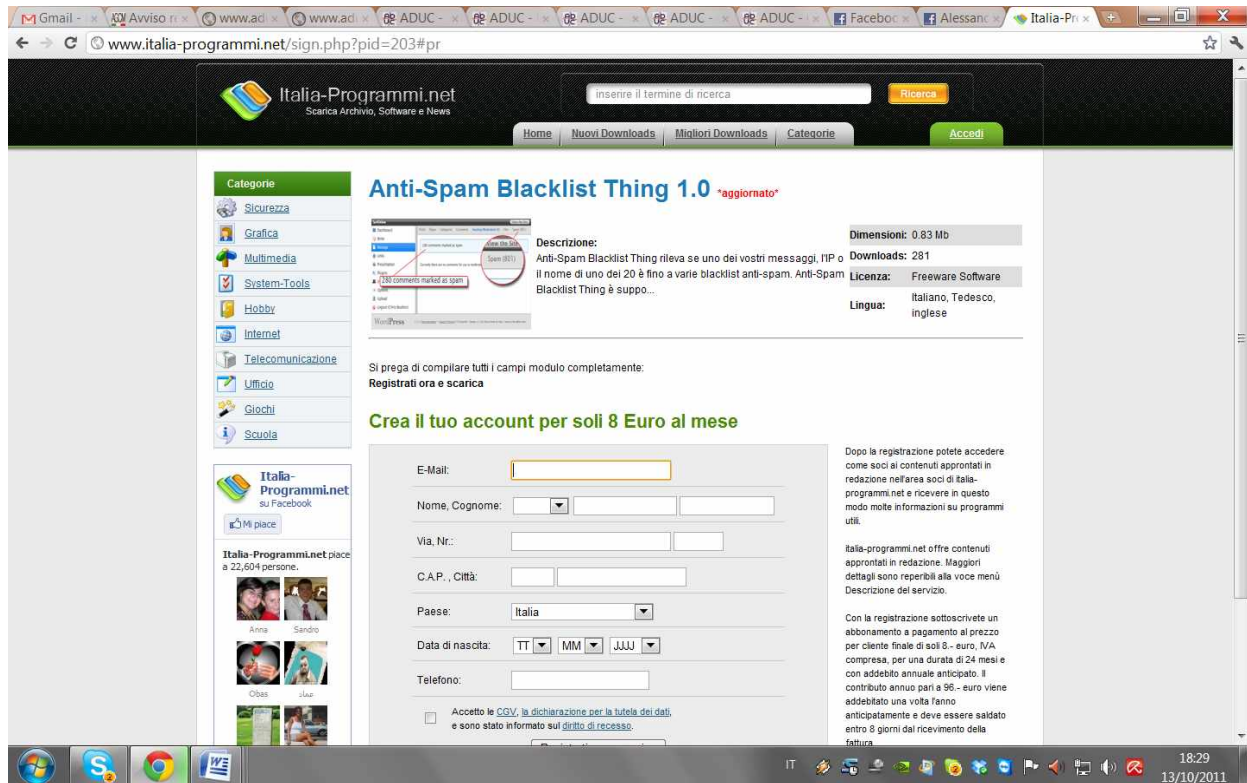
Gmail - | Avviso r | www.ad | www.ad | ADUC - | ADUC - | ADUC - | ADUC - | ADUC - | Faceboo | Alessan | Italia-Pr

www.italia-programmi.net/sign.php?pid=203#pr

Italia-Programmi.net
Scarica Archivio, Software e News

inserire il termine di ricerca
Ricerca

Home | Nuovi Downloads | Migliori Downloads | Categorie
Accedi

Categorie
Sicurezza
Grafica
Multimedia
System-Tools
Hobby
Internet
Telecomunicazione
Ufficio
Giochi
Scuola

Italia-Programmi.net
su Facebook
Mi piace

Italia-Programmi.net piace a 22,604 persone.

Anna Sandro
Obas عماد

Anti-Spam Blacklist Thing 1.0 *aggiornato*

280 comments marked as spam
Spam (801)
WordPress

Descrizione:
Anti-Spam Blacklist Thing rileva se uno dei vostri messaggi, l'IP o il nome di uno dei 20 è fino a varie blacklist anti-spam. Anti-Spam Blacklist Thing è suppo...

| Dimensioni: | 0.83 Mb |
|---|---|
| Downloads: | 281 |
| Licenza: | Freeware Software |
| Lingua: | Italiano, Tedesco, inglese |

Si prega di compilare tutti i campi modulo completamente:
Registrati ora e scarica

Crea il tuo account per soli 8 Euro al mese

E-Mail:
Nome, Cognome:
Via, Nr.:
C.A.P. , Città:
Paese: Italia
Data di nascita: TT MM JJJJ
Telefono:

Accetto le CGV, la dichiarazione per la tutela dei dati, e sono stato informato sul diritto di recesso.

Dopo la registrazione potete accedere come soci ai contenuti appronta­ti in redazione nell'area soci di italia-programmi.net e ricevere in questo modo molte informazioni su programmi utili.

italia-programmi.net offre contenuti approntati in redazione. Maggiori dettagli sono reperibili alla voce menù Descrizione del servizio.

Con la registrazione sottoscrivete un abbonamento a pagamento al prezzo per cliente finale di soli 8.- euro, IVA compresa, per una durata di 24 mesi e con addebito annuale anticipato. Il contributo annuo pari a 96.- euro viene addebitato una volta l'anno anticipatamente e deve essere saldato entro 8 giorni dal ricevimento della fattura.

IT 18:29 13/10/2011